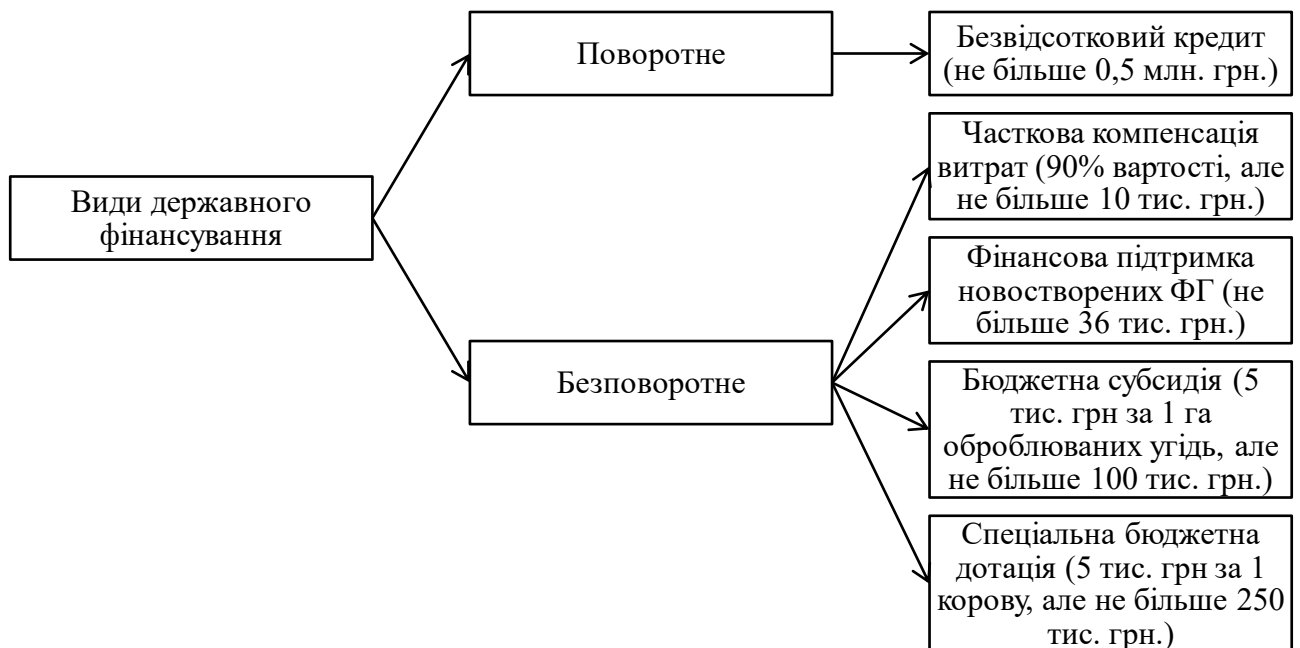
Види державного фінансування

Поворотне

Безвідсотковий кредит (не більше 0,5 млн. грн.)

Безповоротне

Часткова компенсація витрат (90% вартості, але не більше 10 тис. грн.)

Фінансова підтримка новостворених ФГ (не більше 36 тис. грн.)

Бюджетна субсидія (5 тис. грн за 1 га оброблюваних угідь, але не більше 100 тис. грн.)

Спеціальна бюджетна дотація (5 тис. грн за 1 корову, але не більше 250 тис. грн.)